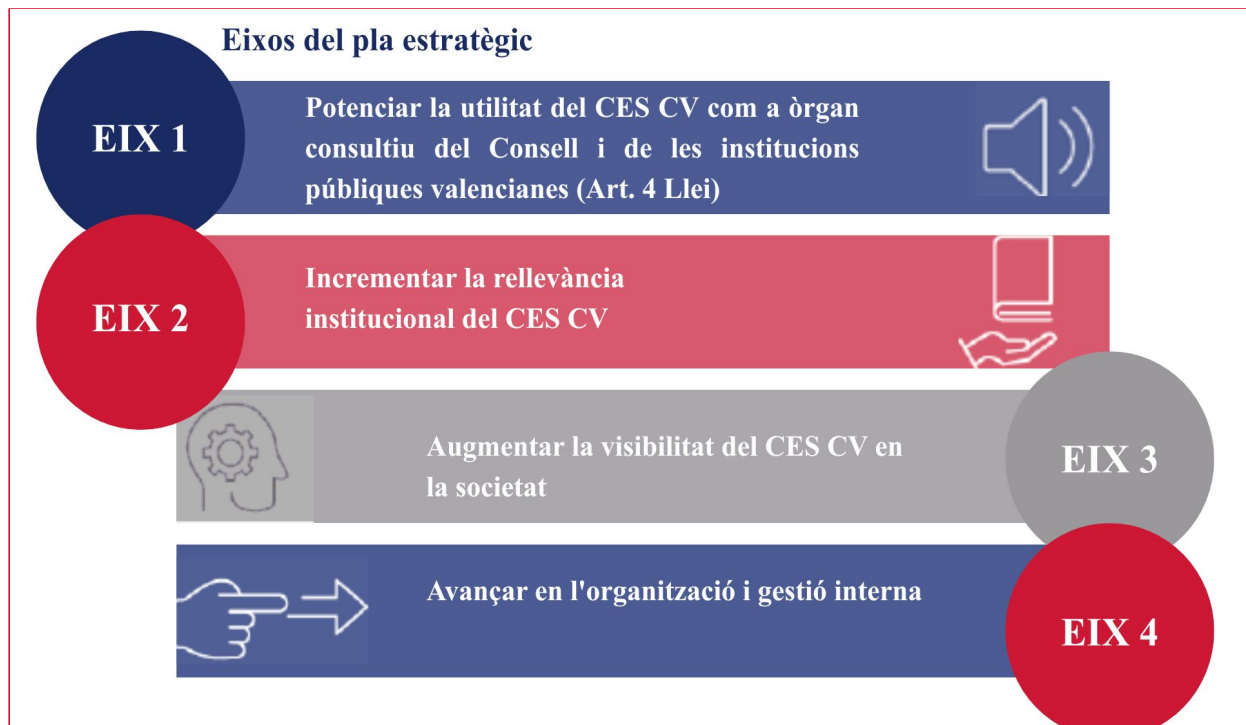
Eixos del pla estratègic

EIX 1

Potenciar la utilitat del CES CV com a òrgan consultiu del Consell i de les institucions públiques valencianes (Art. 4 Llei)

EIX 2

Incrementar la rellevància institucional del CES CV

Augmentar la visibilitat del CES CV en la societat

EIX 3

Avançar en l'organització i gestió interna

EIX 4